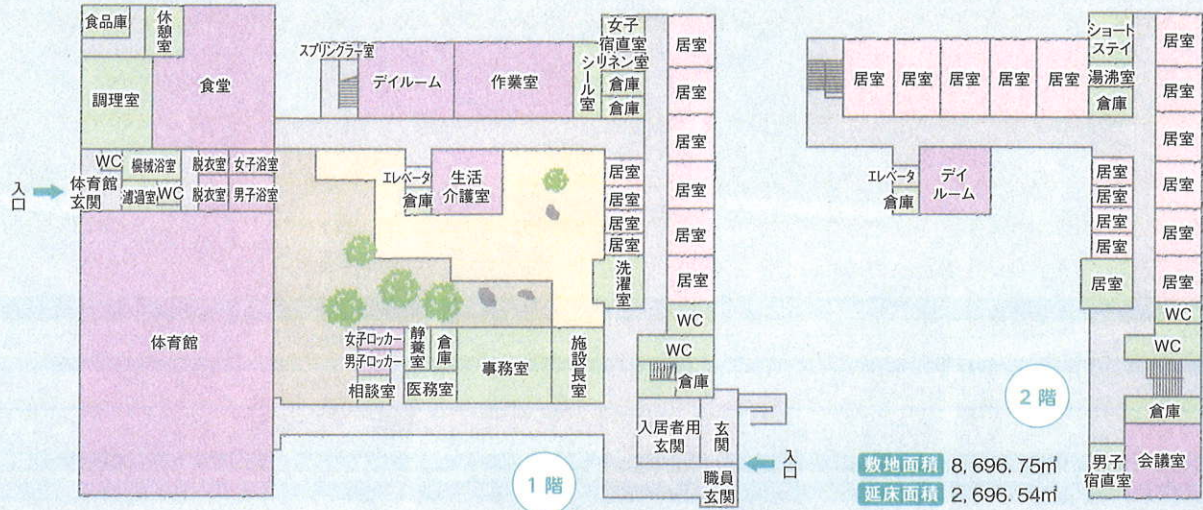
食品庫
休憩室
調理室
食堂
スプリンクラー室
デイルーム
作業室
女子宿直室
リネン室
シール室
倉庫
倉庫
居室
居室
居室
居室
居室
居室
居室
居室
居室
居室
WC
機械浴室
脱衣室
女子浴室
入口
体育館玄関
濾過室
WC
脱衣室
男子浴室
エレベータ
倉庫
生活介護室
洗濯室
WC
WC
倉庫
体育館
女子ロッカー
男子ロッカー
静養室
倉庫
事務室
施設長室
相談室
医務室
入居者用玄関
玄関
入口
職員玄関
1階
ショートステイ
居室
居室
居室
居室
居室
居室
湯沸室
倉庫
居室
居室
居室
エレベータ
倉庫
デイルーム
居室
居室
居室
居室
居室
居室
居室
WC
WC
2階
倉庫
数地面積 8, 696. 75㎡
延床面積 2, 696. 54㎡
男子宿直室
会議室